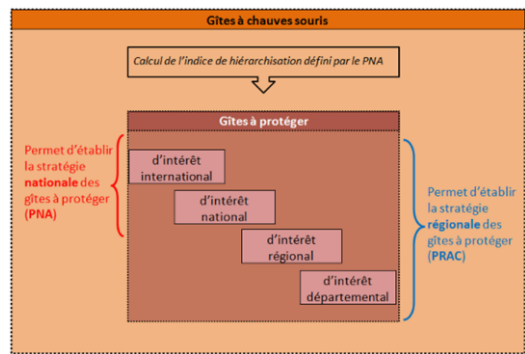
Gîtes à chauves souris

Calcul de l'indice de hiérarchisation défini par le PNA

Gîtes à protéger

Permet d'établir la stratégie nationale des gîtes à protéger (PNA)

d'intérêt international

d'intérêt national

d'intérêt régional

d'intérêt départemental

Permet d'établir la stratégie régionale des gîtes à protéger (PRAC)